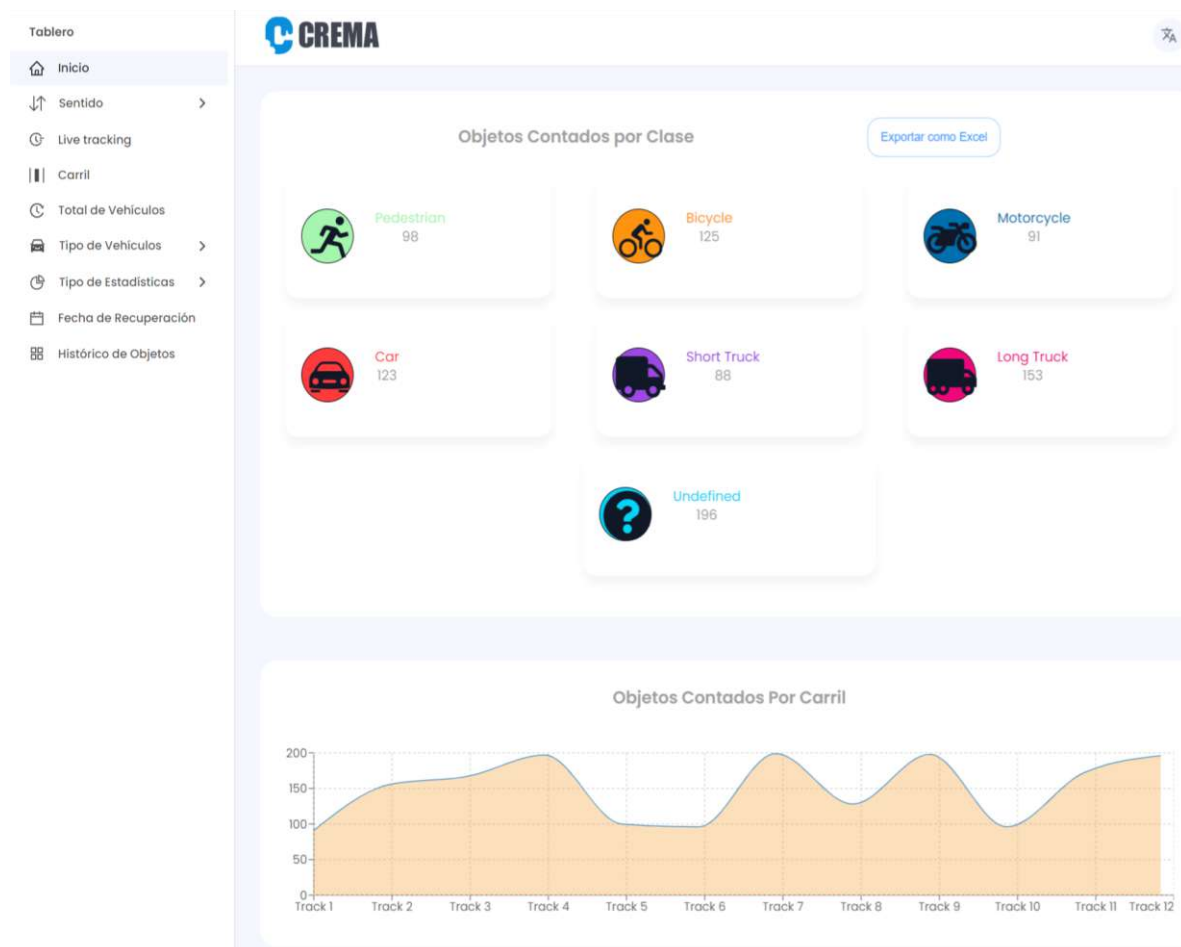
Tablero

Inicio

Sentido >

Live tracking

Carril

Total de Vehículos

Tipo de Vehículos >

Tipo de Estadísticas >

Fecha de Recuperación

Histórico de Objetos

CREMA

Objetos Contados por Clase

Exportar como Excel

Pedestrian
98

Bicycle
125

Motorcycle
91

Car
123

Short Truck
88

Long Truck
153

Undefined
196

Objetos Contados Por Carril

200
150
100
50
0

Track 1 Track 2 Track 3 Track 4 Track 5 Track 6 Track 7 Track 8 Track 9 Track 10 Track 11 Track 12